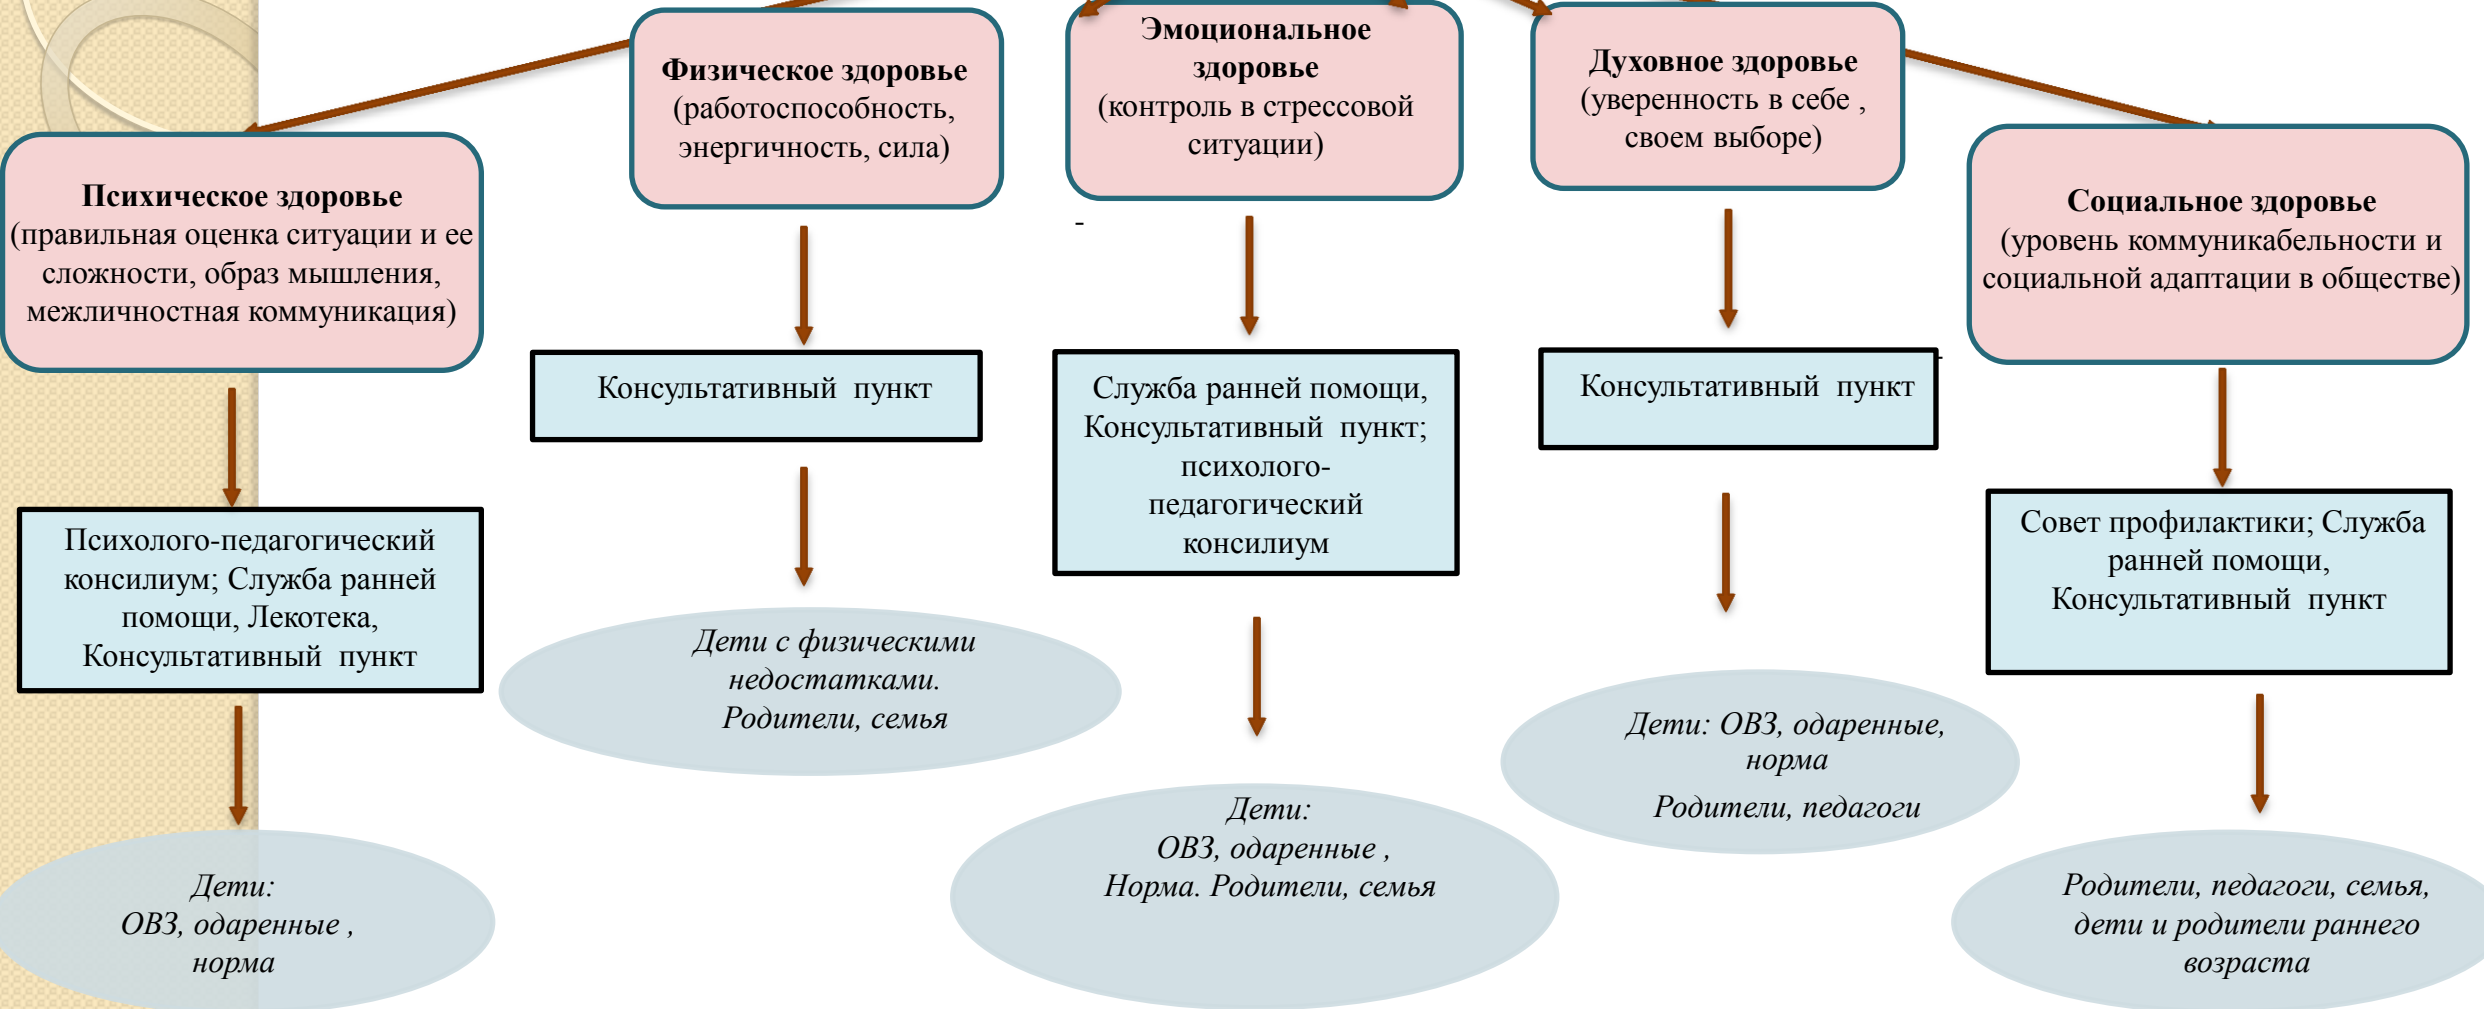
Физическое здоровье (работоспособность, энергичность, сила)

Эмоциональное здоровье (контроль в стрессовой ситуации)

Духовное здоровье (уверенность в себе , своем выборе)

Психическое здоровье (правильная оценка ситуации и ее сложности, образ мышления, межличностная коммуникация)

Социальное здоровье (уровень коммуникабельности и социальной адаптации в обществе)

Консультативный пункт

Служба ранней помощи, Консультативный пункт; психолого-педагогический консилиум

Консультативный пункт

Психолого-педагогический консилиум; Служба ранней помощи, Лекотека, Консультативный пункт

Совет профилактики; Служба ранней помощи, Консультативный пункт

Дети с физическими недостатками. Родители, семья

Дети: ОВЗ, одаренные, норма

Родители, педагоги

Дети: ОВЗ, одаренные , Норма. Родители, семья

Дети: ОВЗ, одаренные , норма

Родители, педагоги, семья, дети и родители раннего возраста